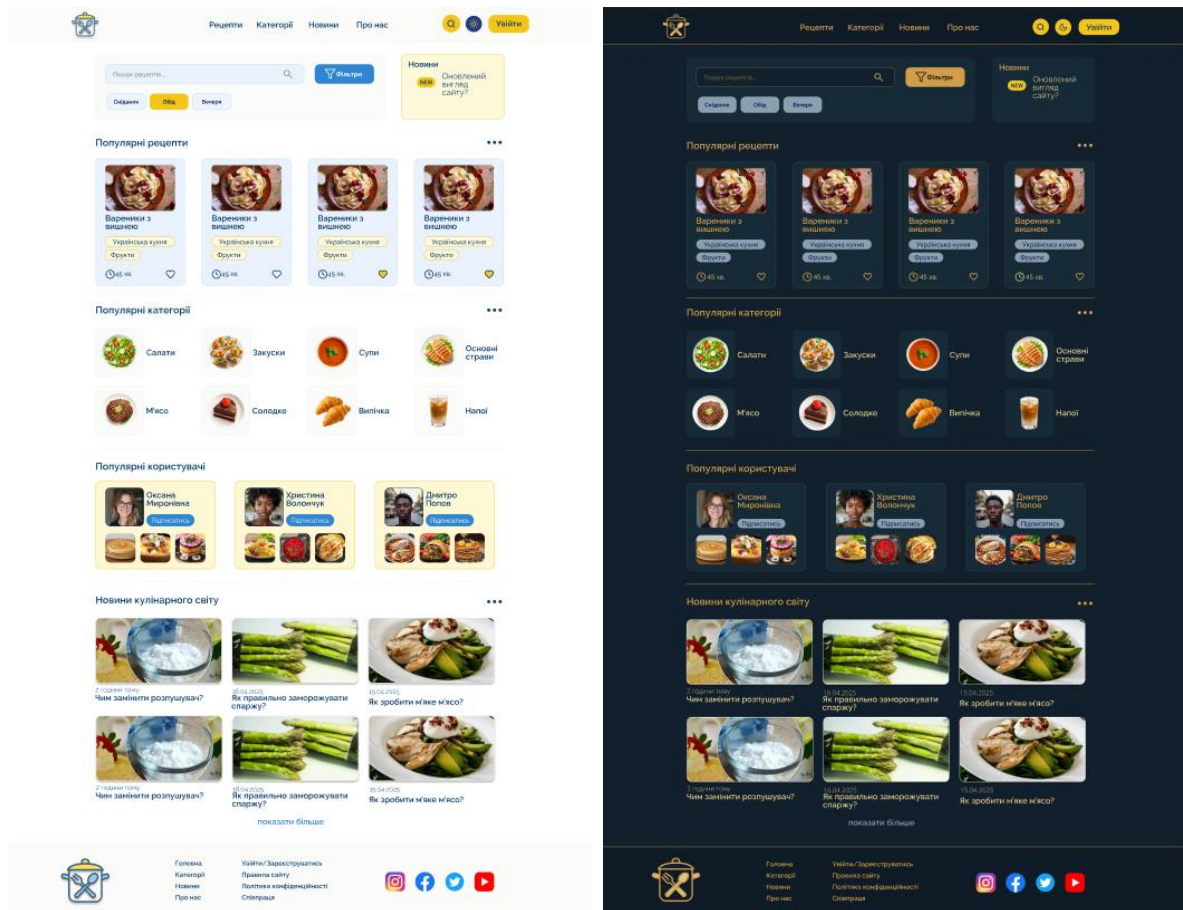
Рецепти Категорії Новини Про нас

Увійти

Пошук рецептів...

Фільтри

Сніданок Обід Вечеря

Новини
NEW Оновлений вигляд сайту?

Популярні рецепти

Вареники з вишнею
Українська кухня
Фрукти
45 хв.

Вареники з вишнею
Українська кухня
Фрукти
45 хв.

Вареники з вишнею
Українська кухня
Фрукти
45 хв.

Вареники з вишнею
Українська кухня
Фрукти
45 хв.

Популярні категорії

Салати
Закуски
Супи
Основні страви
М'ясо
Солодке
Випічка
Напої

Популярні користувачі

Оксана Миронівна
Підписатись

Христина Волончук
Підписатись

Дмитро Попов
Підписатись

Новини кулінарного світу

2 години тому
Чим замінити розпушувач?

25.04.2025
Як правильно заморожувати спаржу?

15.04.2025
Як зробити м'яке м'ясо?

2 години тому
Чим замінити розпушувач?

25.04.2025
Як правильно заморожувати спаржу?

15.04.2025
Як зробити м'яке м'ясо?

показати більше

Головна
Категорії
Новини
Про нас

Увійти/Зареєструватись
Правила сайту
Політика конфіденційності
Співпраця

Рецепти Категорії Новини Про нас

Увійти

Пошук рецептів...

Фільтри

Сніданок Обід Вечеря

Новини
NEW Оновлений вигляд сайту?

Популярні рецепти

Вареники з вишнею
Українська кухня
Фрукти
45 хв.

Вареники з вишнею
Українська кухня
Фрукти
45 хв.

Вареники з вишнею
Українська кухня
Фрукти
45 хв.

Вареники з вишнею
Українська кухня
Фрукти
45 хв.

Популярні категорії

Салати
Закуски
Супи
Основні страви
М'ясо
Солодке
Випічка
Напої

Популярні користувачі

Оксана Миронівна
Підписатись

Христина Волончук
Підписатись

Дмитро Попов
Підписатись

Новини кулінарного світу

2 години тому
Чим замінити розпушувач?

18.04.2025
Як правильно заморожувати спаржу?

15.04.2025
Як зробити м'яке м'ясо?

2 години тому
Чим замінити розпушувач?

18.04.2025
Як правильно заморожувати спаржу?

15.04.2025
Як зробити м'яке м'ясо?

показати більше

Головна
Категорії
Новини
Про нас

Увійти/Зареєструватись
Правила сайту
Політика конфіденційності
Співпраця